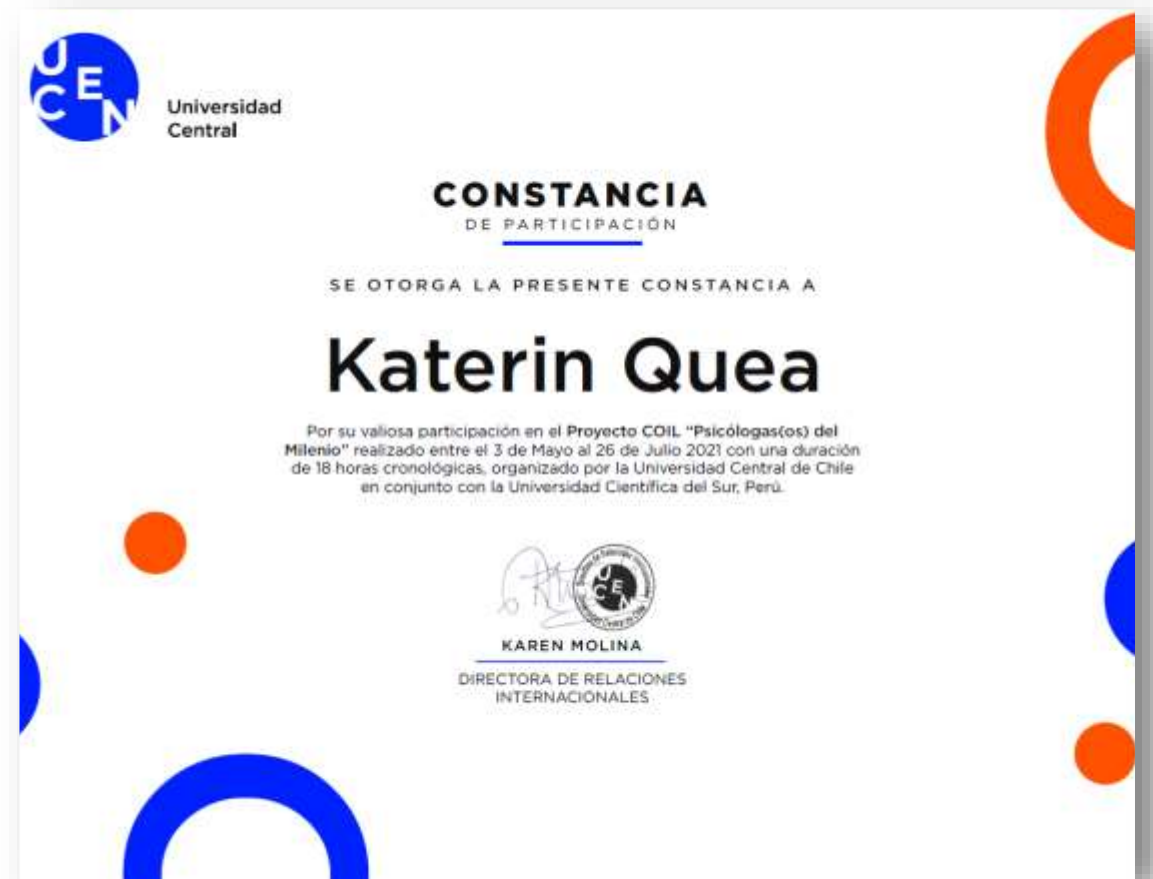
U C E N

Universidad Central

CONSTANCIA
DE PARTICIPACIÓN

SE OTORGA LA PRESENTE CONSTANCIA A

Katerin Quea

Por su valiosa participación en el Proyecto COIL "Psicólogas(os) del Milenio" realizado entre el 3 de Mayo al 26 de Julio 2021 con una duración de 18 horas cronológicas, organizado por la Universidad Central de Chile en conjunto con la Universidad Científica del Sur, Perú.

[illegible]

KAREN MOLINA
DIRECTORA DE RELACIONES INTERNACIONALES